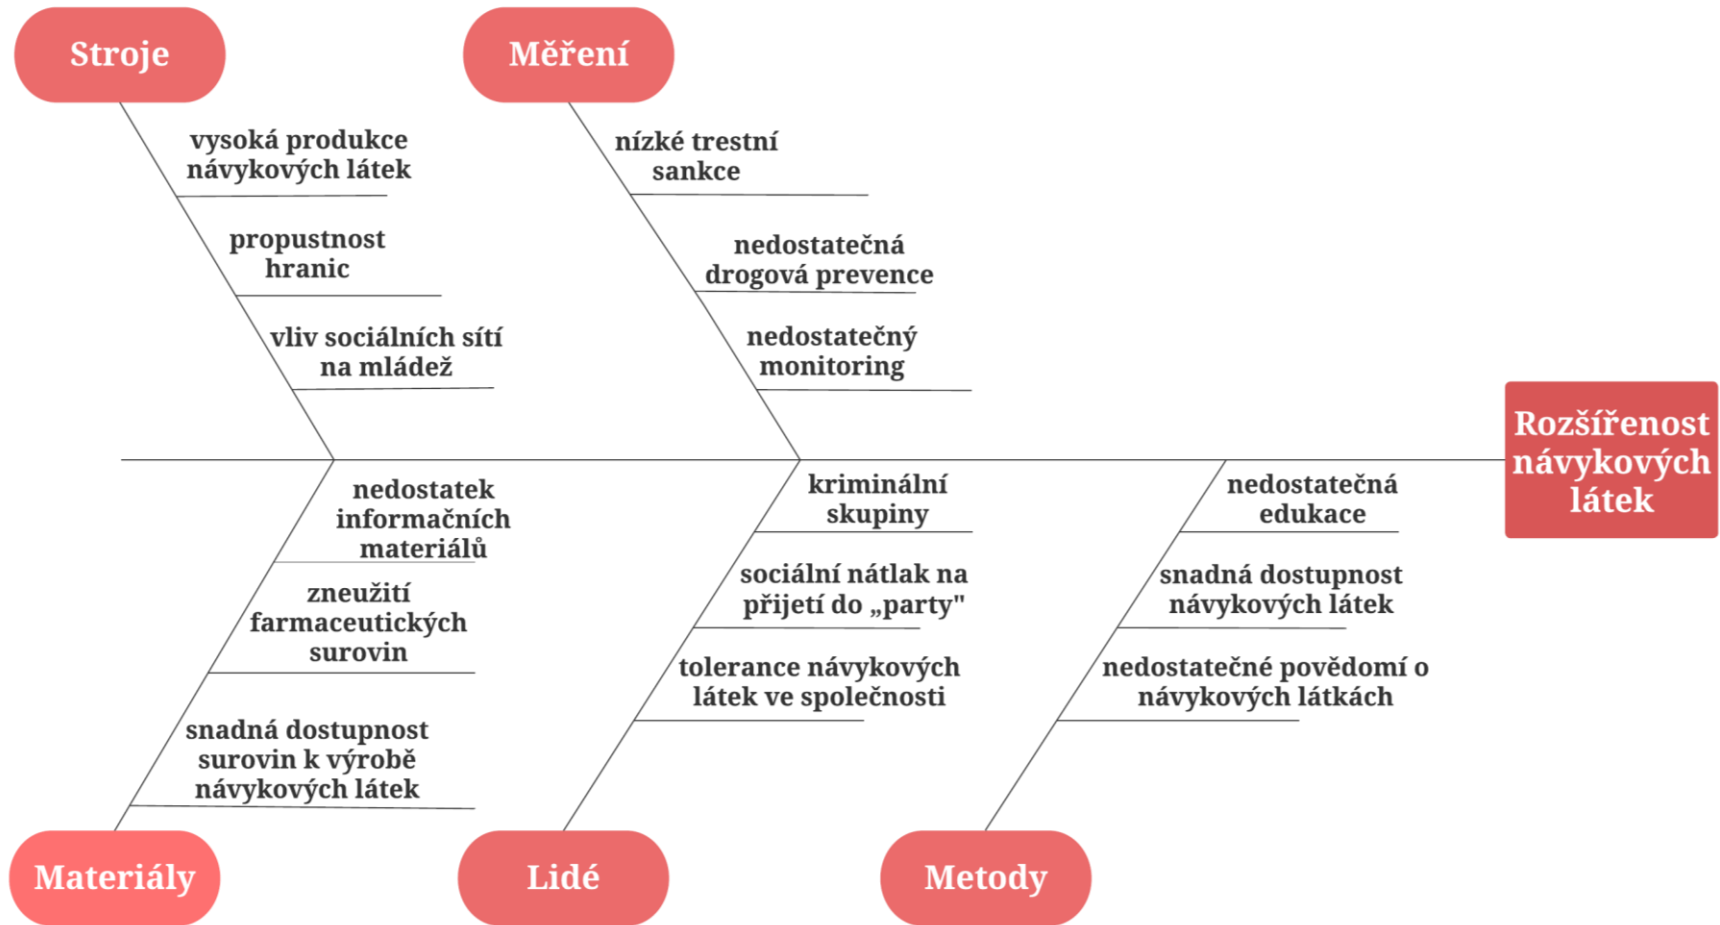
Stroje

vysoká produkce návykových látek

propustnost hranic

vliv sociálních sítí na mládež

Měření

nízké trestní sankce

nedostatečná drogová prevence

nedostatečný monitoring

Rozšířenost návykových látek

Materiály

nedostatek informačních materiálů

zneužití farmaceutických surovin

snadná dostupnost surovin k výrobě návykových látek

Lidé

kriminální skupiny

sociální nátlak na přijetí do „party"

tolerance návykových látek ve společnosti

Metody

nedostatečná edukace

snadná dostupnost návykových látek

nedostatečné povědomí o návykových látkách